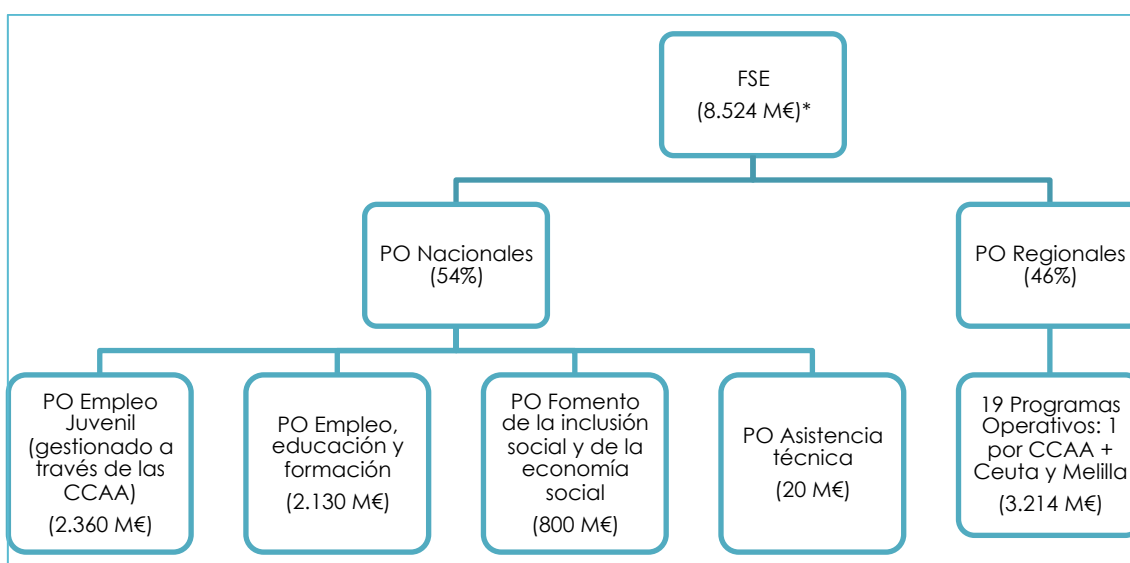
FSE
(8.524 M€)*

PO Nacionales
(54%)

PO Regionales
(46%)

PO Empleo Juvenil (gestionado a través de las CCAA)
(2.360 M€)

PO Empleo, educación y formación
(2.130 M€)

PO Fomento de la inclusión social y de la economía social
(800 M€)

PO Asistencia técnica
(20 M€)

19 Programas Operativos: 1 por CCAA + Ceuta y Melilla
(3.214 M€)